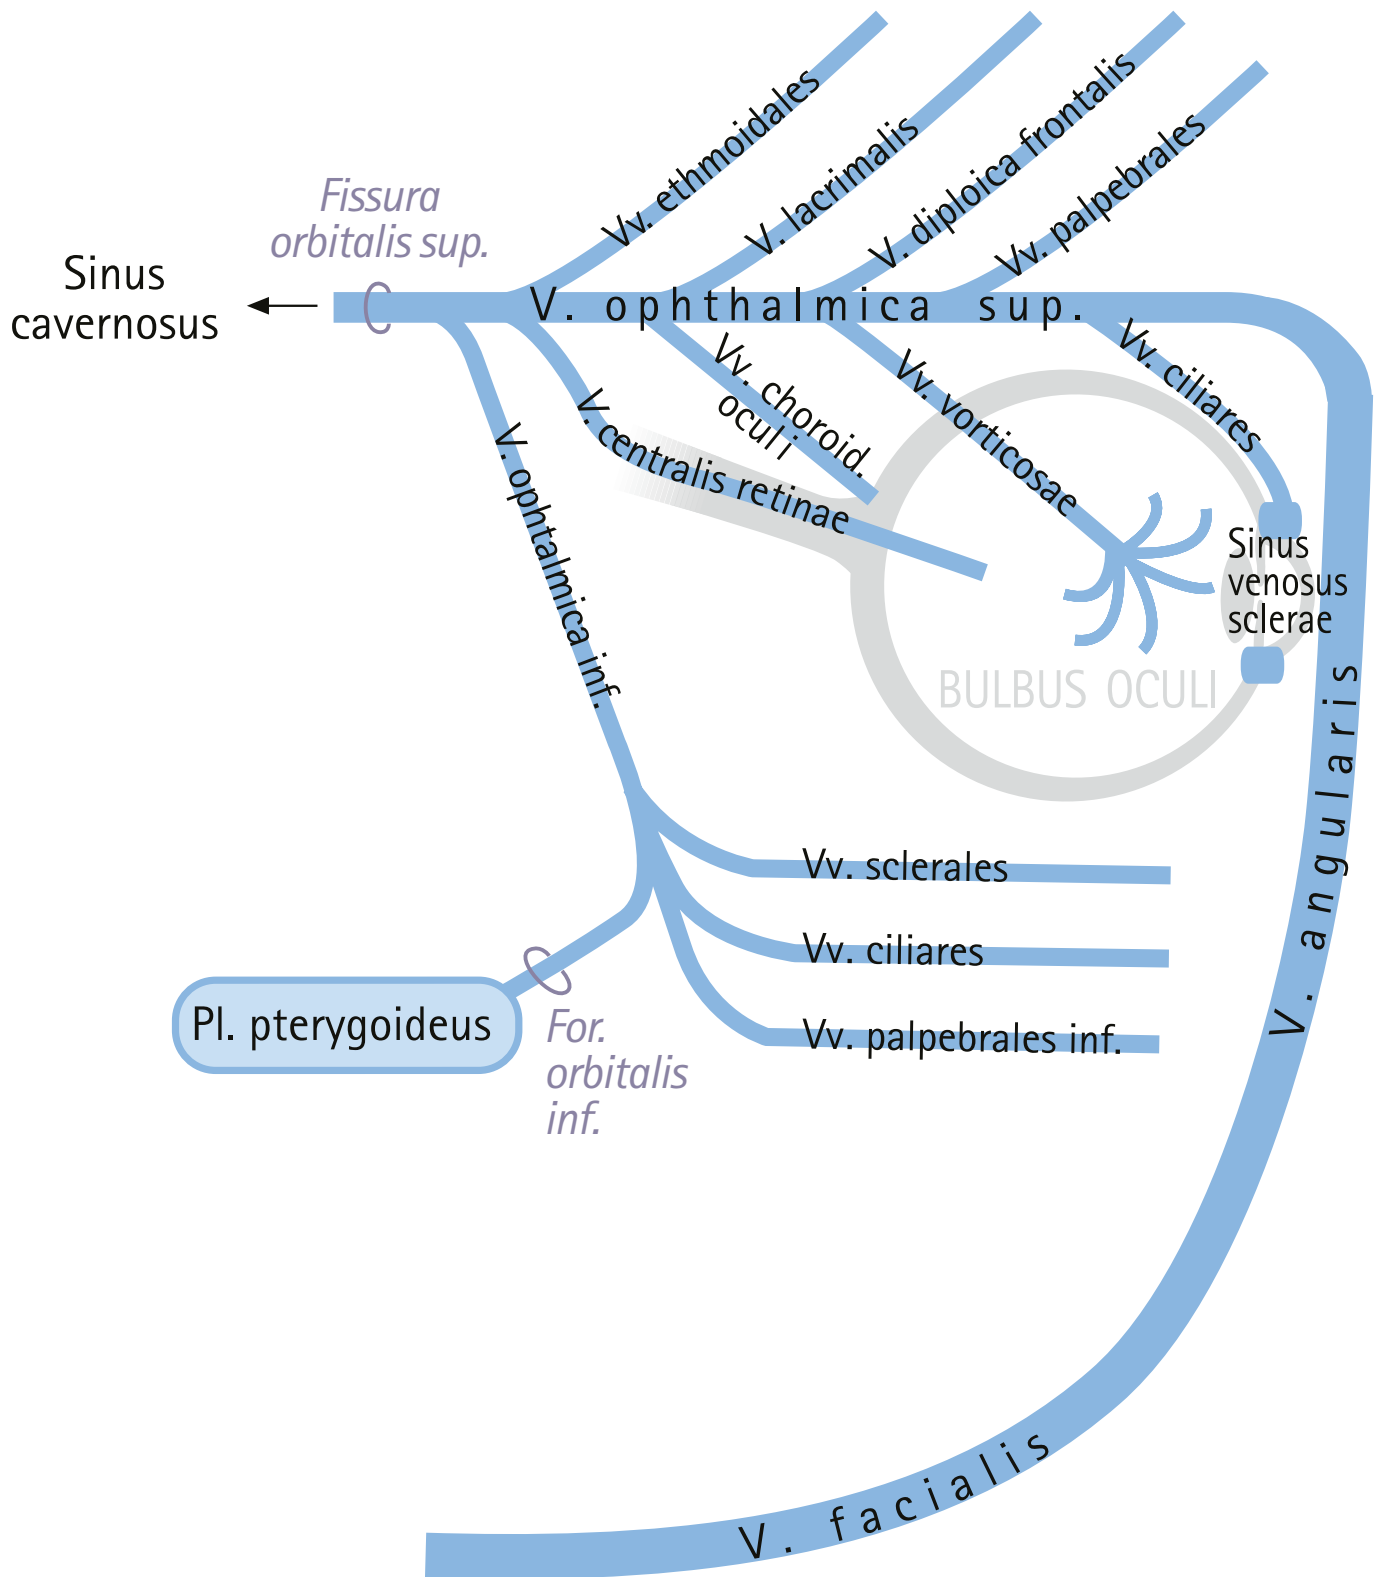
Sinus cavernosus

Fissura orbitalis sup.

Vv. ethmoidales

V. lacrimalis

V. diploica frontalis

Vv. palpebrales

V. ophthalmica sup.

Vv. choroid. oculi

V. centralis retinae

Vv. vorticosae

Vv. ciliares

Sinus venosus sclerae

BULBUS OCULI

V. ophtalmica inf.

Vv. sclerales

Vv. ciliares

Vv. palpebrales inf.

Pl. pterygoideus

For. orbitalis inf.

V. angularis

V. facialis